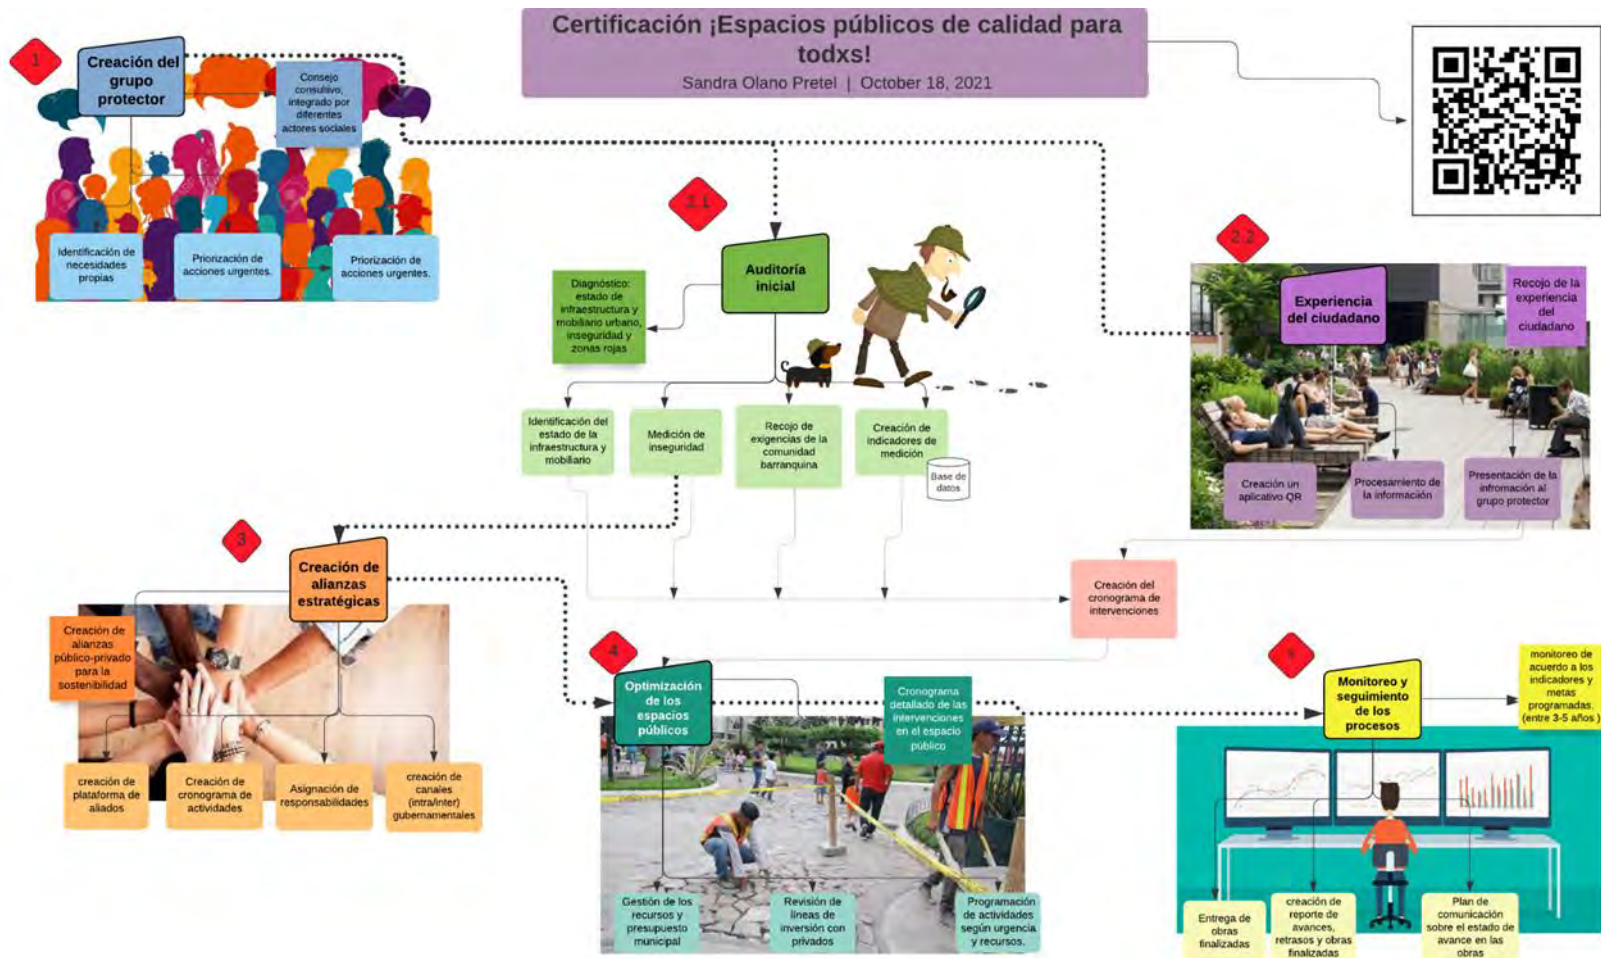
Certificación ¡Espacios públicos de calidad para todxs!
Sandra Olano Pretel | October 18, 2021

1
Creación del grupo protector
Consejo consultivo, integrado por diferentes actores sociales
Identificación de necesidades propias
Priorización de acciones urgentes.
Priorización de acciones urgentes.

2.1
Auditoría inicial
Diagnóstico: estado de infraestructura y mobiliario urbano, inseguridad y zonas rojas
Identificación del estado de la infraestructura y mobiliario
Medición de inseguridad
Recojo de exigencias de la comunidad barranquina
Creación de indicadores de medición
Base de datos

2.2
Experiencia del ciudadano
Recojo de la experiencia del ciudadano
Creación un aplicativo QR
Procesamiento de la información
Presentación de la infromación al grupo protector

3
Creación de alianzas estratégicas
Creación de alianzas público-privado para la sostenibilidad
creación de plataforma de aliados
Creación de cronograma de actividades
Asignación de responsabilidades
creación de canales (intra/inter) gubernamentales

Creación del cronograma de intervenciones

4
Optimización de los espacios públicos
Cronograma detallado de las intervenciones en el espacio público
Gestión de los recursos y presupuesto municipal
Revisión de líneas de inversión con privados
Programación de actividades según urgencia y recursos.

5
Monitoreo y seguimiento de los procesos
monitoreo de acuerdo a los indicadores y metas programadas. (entre 3-5 años)
Entrega de obras finalizadas
creación de reporte de avances, retrasos y obras finalizadas
Plan de comunicación sobre el estado de avance en las obras